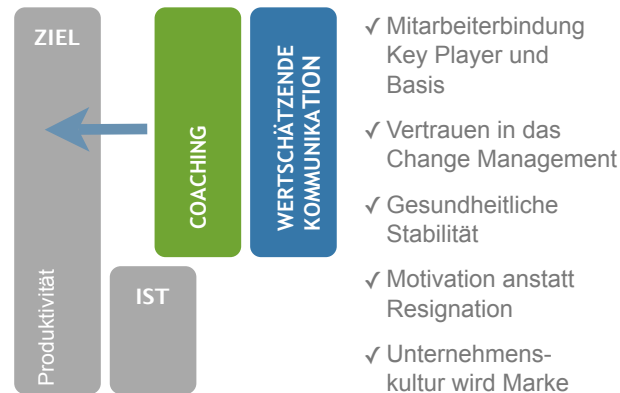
ZIEL

Produktivität

IST

COACHING

WERTSCHÄTZENDE KOMMUNIKATION

✓ Mitarbeiterbindung Key Player und Basis

✓ Vertrauen in das Change Management

✓ Gesundheitliche Stabilität

✓ Motivation anstatt Resignation

✓ Unternehmenskultur wird Marke